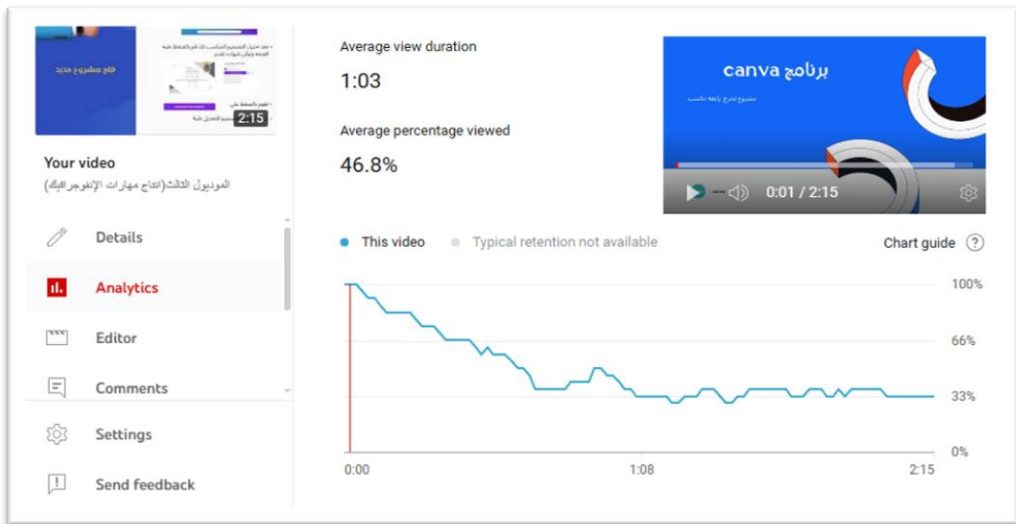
فتح مشروع جديد

2:15

Your video

الموديول الثالث(انتاج مهارات الإنفوجرافيك)

Details

Analytics

Editor

Comments

Settings

Send feedback

Average view duration

1:03

Average percentage viewed

46.8%

برنامج canva

0:01 / 2:15

This video

Typical retention not available

Chart guide

100%

66%

33%

0%

0:00

1:08

2:15